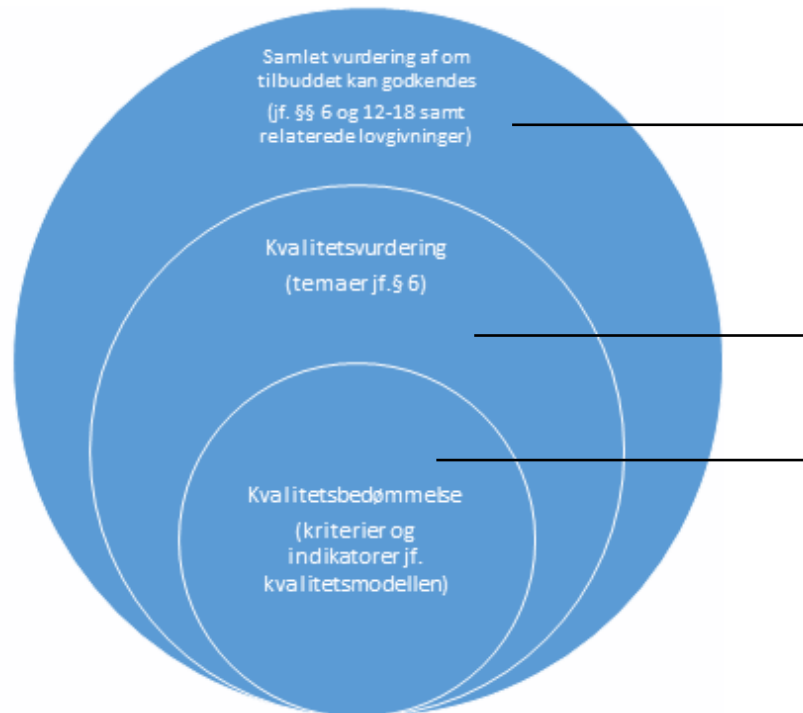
Samlet vurdering af om tilbuddet kan godkendes

(jf. §§ 6 og 12-18 samt relaterede lovgivninger)

Kvalitetsvurdering

(temaer jf. § 6)

Kvalitetsbedømmelse

(kriterier og indikatorer jf. kvalitetsmodellen)